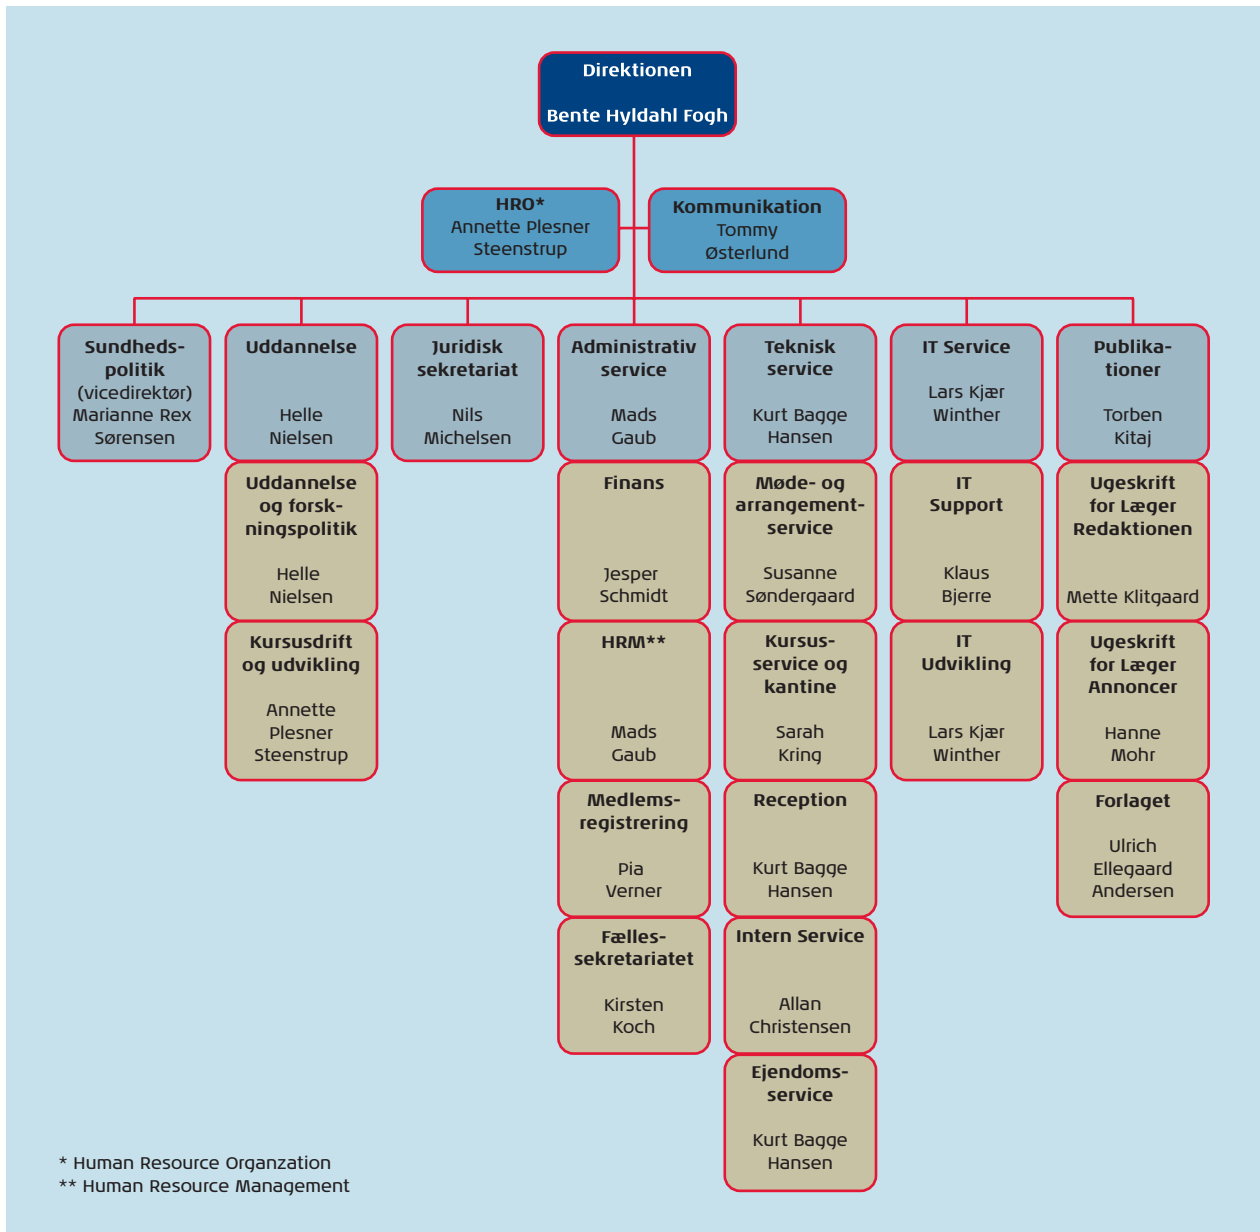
Direktionen

Bente Hyldahl Fogh

HRO*
Annette Plesner Steenstrup

Kommunikation
Tommy Østerlund

Sundhedspolitik
(vicedirektør)
Marianne Rex Sørensen

Uddannelse

Helle Nielsen

Uddannelse og forskningspolitik

Helle Nielsen

Kursusdrift og udvikling

Annette Plesner Steenstrup

Juridisk sekretariat

Nils Michelsen

Administrativ service

Mads Gaub

Finans

Jesper Schmidt

HRM**

Mads Gaub

Medlemsregistrering

Pia Verner

Fællessekretariatet

Kirsten Koch

Teknisk service

Kurt Bagge Hansen

Møde- og arrangementservice

Susanne Søndergaard

Kursusservice og kantine

Sarah Kring

Reception

Kurt Bagge Hansen

Intern Service

Allan Christensen

Ejendomsservice

Kurt Bagge Hansen

IT Service

Lars Kjær Winther

IT Support

Klaus Bjerre

IT Udvikling

Lars Kjær Winther

Publikationer

Torben Kitaj

Ugeskrift for Læger Redaktionen

Mette Klitgaard

Ugeskrift for Læger Annoncer

Hanne Mohr

Forlaget

Ulrich Ellegaard Andersen

* Human Resource Organzation
** Human Resource Management